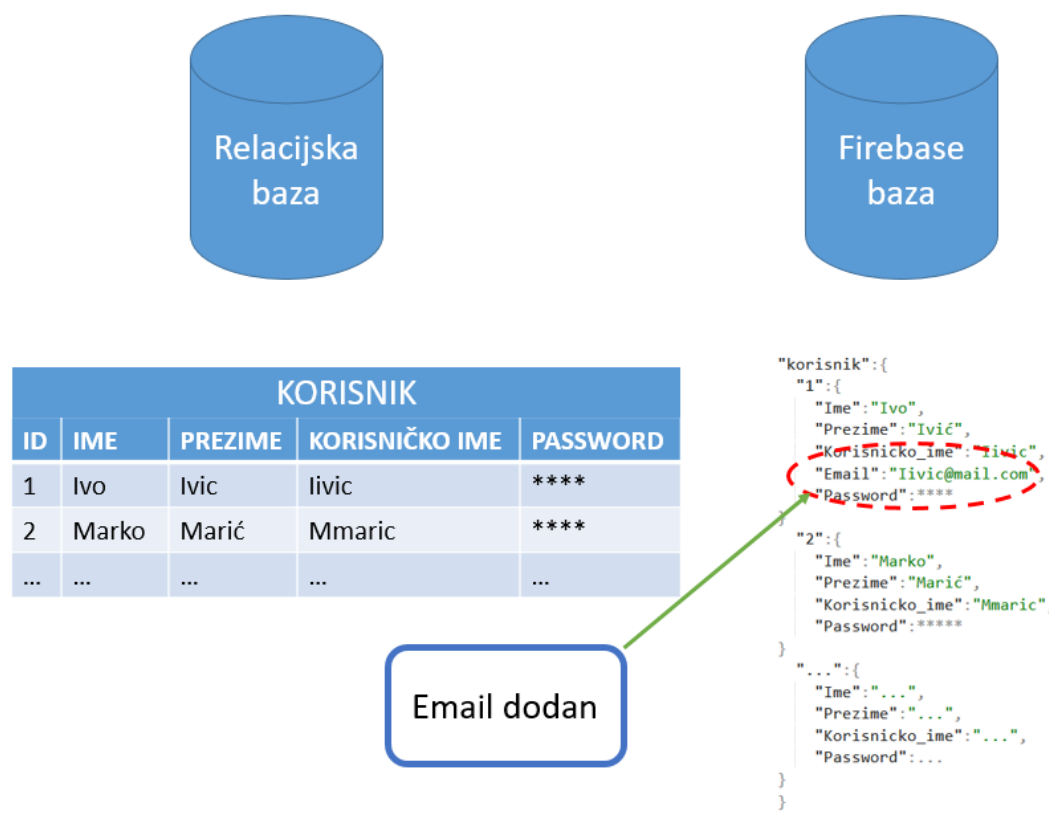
Relacijska baza

Firebase baza

| KORISNIK | | | | |
|---|---|---|---|---|
| ID | IME | PREZIME | KORISNIČKO IME | PASSWORD |
| 1 | Ivo | Ivic | Iivic | **** |
| 2 | Marko | Marić | Mmaric | **** |
| ... | ... | ... | ... | ... |

"korisnik":{
"1":{
"Ime":"Ivo",
"Prezime":"Ivić",
"Korisnicko_ime":"Iivic",
"Email":"Iivic@mail.com",
"Password":****
}
"2":{
"Ime":"Marko",
"Prezime":"Marić",
"Korisnicko_ime":"Mmaric",
"Password":*****
}
"...":{
"Ime":"...",
"Prezime":"...",
"Korisnicko_ime":"...",
"Password":...
}
}

Email dodan